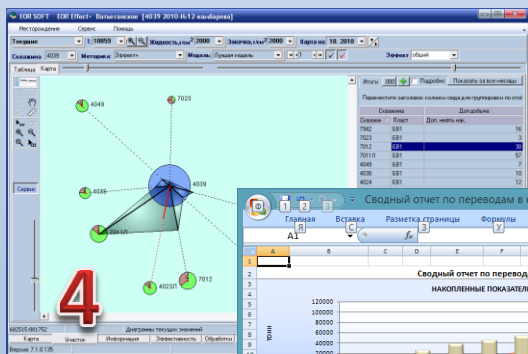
EOR SOFT EOR Effect+ Ватьеганское [4039 2010-Ю12 ильбарова]

Месторождение Сервис Помощь

Текущие 1 10859 Жидкость,т/м³ 2000 Закачка,т/м³ 2000 Карта на 10. 2010

Скважина 4039 Методика Эффект Модель Лучшая модель Эффект общий

Таблица Карта

Итоги 200 Подробно Показать за все месяцы

Перетащите заголовок колонки сюда для группировки по этой

| Скважина | | Доп.добыча |
|---|---|---|
| Скважина | Пласт | Доп. нефть нак. |
| 7942 | ЕБ1 | 16 |
| 7023 | ЕБ1 | 3 |
| 7012 | ЕБ1 | 30 |
| 7011Л | ЕБ1 | 57 |
| 4049 | ЕБ1 | 4 |
| 4086 | ЕБ1 | 10 |
| 4024 | ЕБ1 | 12 |

4049
7020
4086
4039
7942
7012
4023Л

4

Сервис

6625(9.88)752 Диаграммы текущих значений

Карта Участок Информация Эффективность Обработки

Версия 7.1.0.135

Сводный отчет по переводам в

Главная Я Вставка С Разметка страницы З Формулы У

A1 $f_x$

| | A | B | C | D | E | F |
|---|---|---|---|---|---|---|
| 1 | | | | | | |
| 2 | | | | Сводный отчет по перевод | | |
| 3 | | | | НАКОПЛЕННЫЕ ПОКАЗАТЕЛ | | |

120000
100000
80000
60000
40000
20000
ТОНН